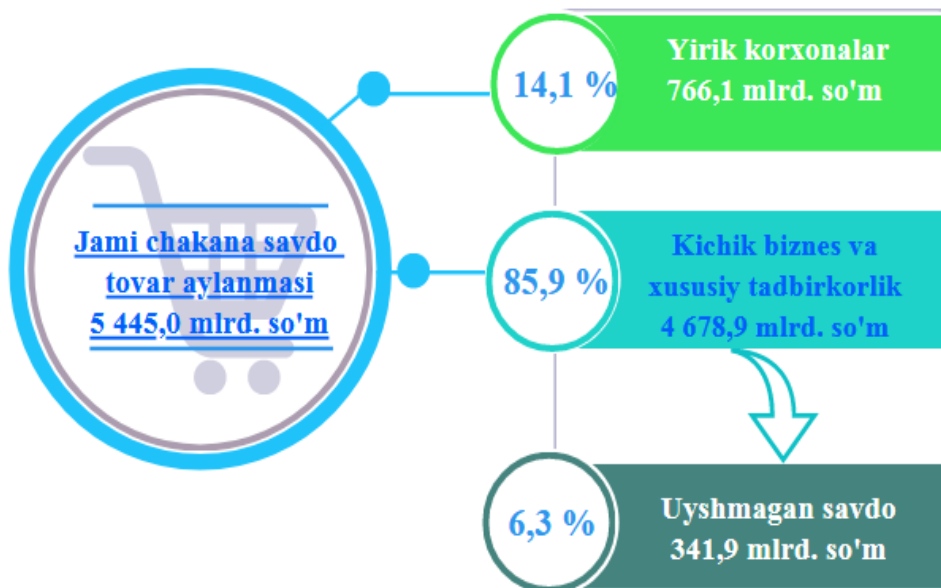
Jami chakana savdo tovar aylanmasi 5 445,0 mlrd. so'm

14,1 %

Yirik korxonalar
766,1 mlrd. so'm

85,9 %

Kichik biznes va xususiy tadbirkorlik
4 678,9 mlrd. so'm

6,3 %

Uyshmagan savdo
341,9 mlrd. so'm